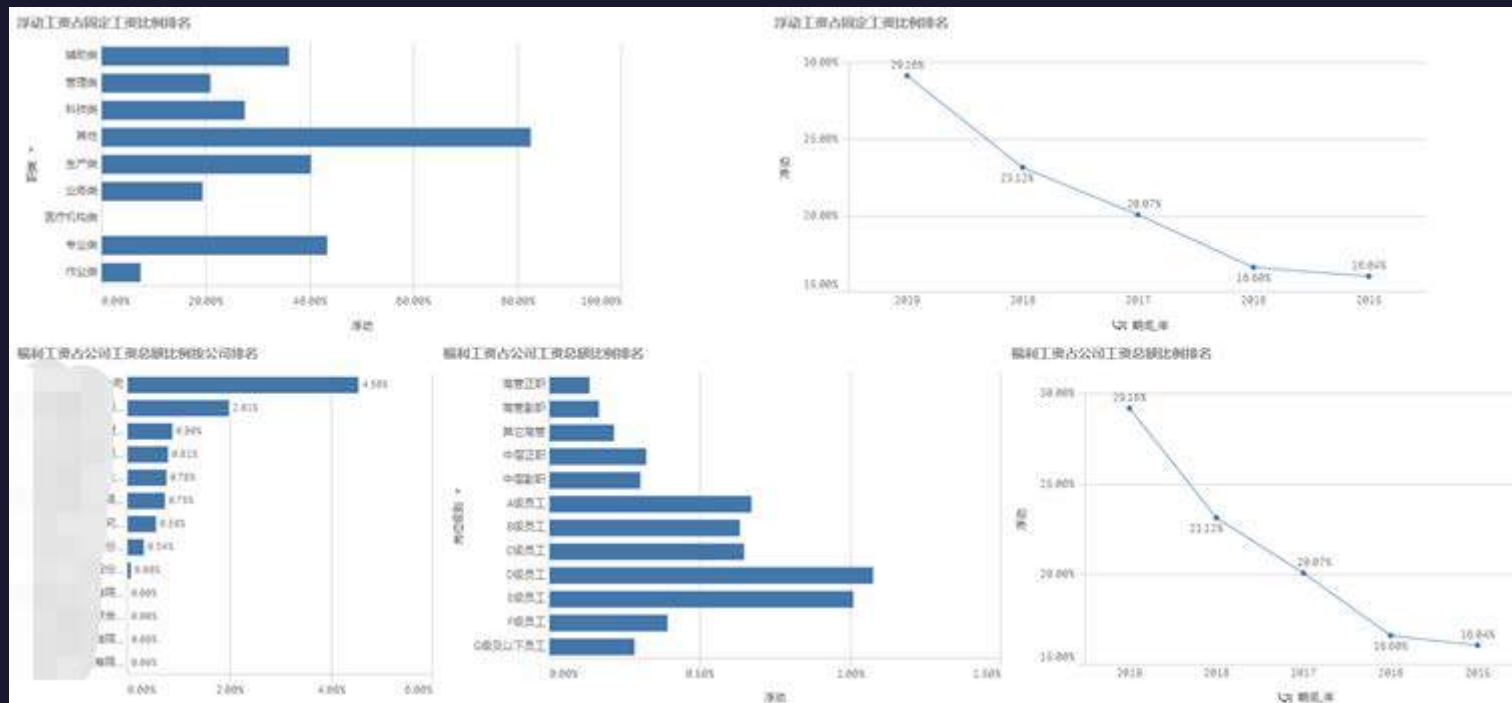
浮动工资占固定工资比例排名

辅助类
管理类
科技类
其他
生产类
业务类
医疗后勤类
专业类
作业类

0.00% 20.00% 40.00% 60.00% 80.00% 100.00%
净值

浮动工资占固定工资比例排名

30.00%
25.00%
20.00%
15.00%
29.16%
23.12%
20.07%
16.60%
16.04%
2019 2018 2017 2016 2015
账期_年

福利工资占公司工资总额比例按公司排名

4.56%
2.01%
0.90%
0.81%
0.75%
0.75%
0.54%
0.34%
0.00%
0.00%
0.00%
0.00%
0.00%
0.00% 2.00% 4.00% 6.00%

福利工资占公司工资总额比例排名

高管正职
高管副职
其它高管
中层正职
中层副职
A级员工
B级员工
C级员工
D级员工
E级员工
F级员工
G级及以下员工
0.00% 0.50% 1.00% 1.50%
净值

福利工资占公司工资总额比例排名

30.00%
25.00%
20.00%
15.00%
29.16%
23.12%
20.07%
16.60%
16.04%
2019 2018 2017 2016 2015
账期_年